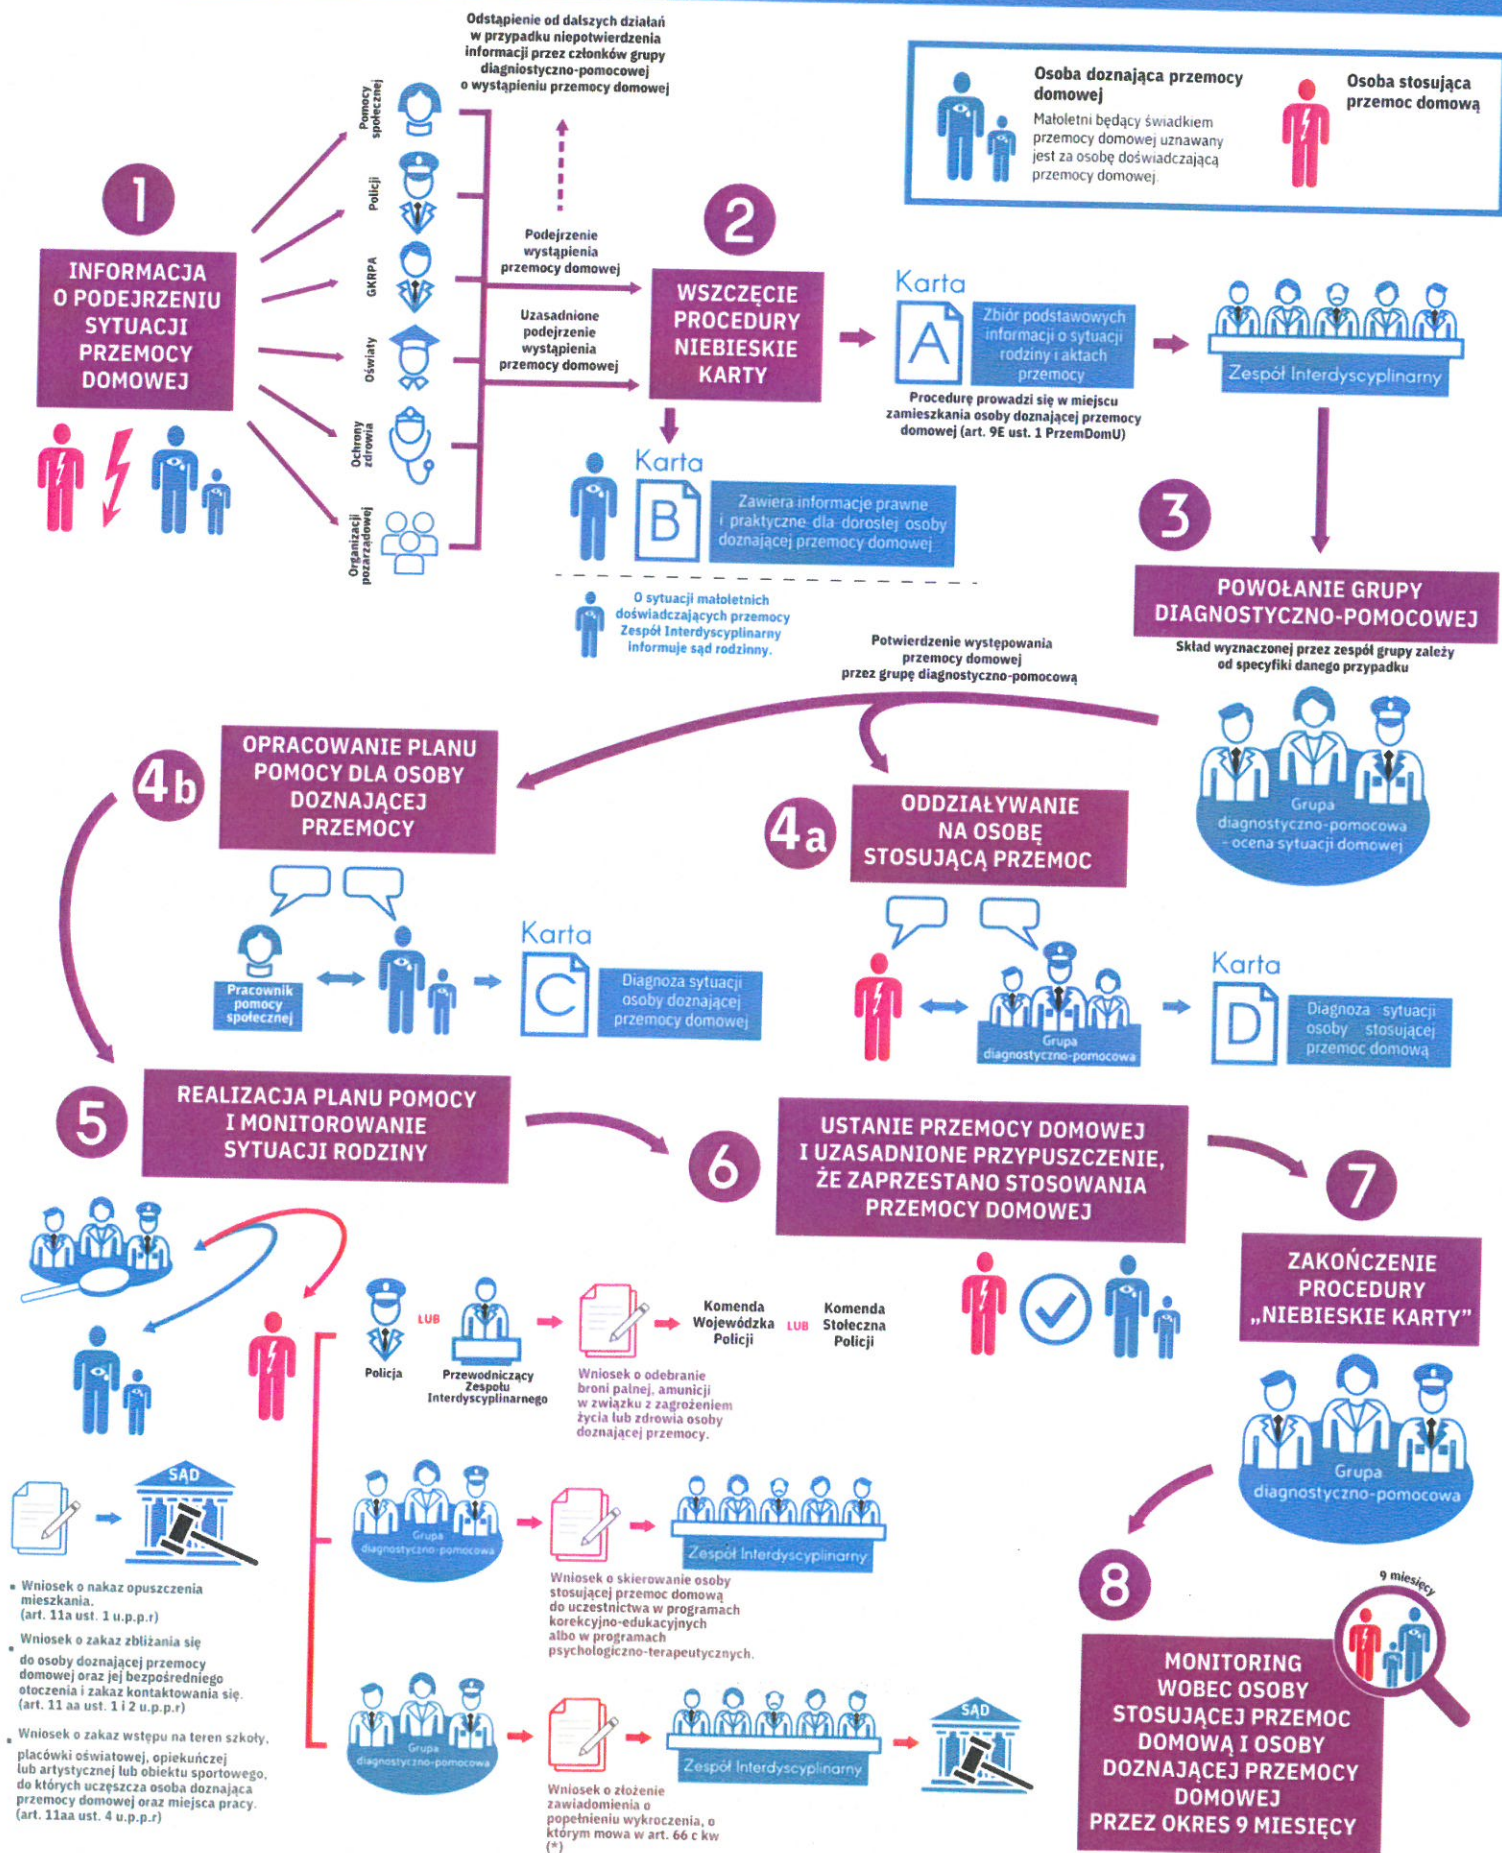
1

INFORMACJA O PODEJRZENIU SYTUACJI PRZEMOCY DOMOWEJ

Pomocy społecznej

Policji

GKRPA

Oświaty

Ochrony zdrowia

Organizacji pozarządowej

Odstąpienie od dalszych działań w przypadku niepotwierdzenia informacji przez członków grupy diagnostyczno-pomocowej o wystąpieniu przemocy domowej

Podejrzenie wystąpienia przemocy domowej

Uzasadnione podejrzenie wystąpienia przemocy domowej

2

WSZCZĘCIE PROCEDURY NIEBIESKIE KARTY

Karta A

Zbiór podstawowych informacji o sytuacji rodziny i aktach przemocy

Procedurę prowadzi się w miejscu zamieszkania osoby doznającej przemocy domowej (art. 9E ust. 1 PrzemDomU)

Zespół Interdyscyplinarny

Osoba doznająca przemocy domowej

Małoletni będący świadkiem przemocy domowej uznawany jest za osobę doświadczającą przemocy domowej.

Osoba stosująca przemoc domową

Karta B

Zawiera informacje prawne i praktyczne dla dorosłej osoby doznającej przemocy domowej

O sytuacji małoletnich doświadczających przemocy Zespół Interdyscyplinarny informuje sąd rodzinny.

3

POWOŁANIE GRUPY DIAGNOSTYCZNO-POMOCOWEJ

Skład wyznaczonej przez zespół grupy zależy od specyfiki danego przypadku

Potwierdzenie występowania przemocy domowej przez grupę diagnostyczno-pomocową

Grupa diagnostyczno-pomocowa - ocena sytuacji domowej

4b

OPRACOWANIE PLANU POMOCY DLA OSOBY DOZNAJĄCEJ PRZEMOCY

Pracownik pomocy społecznej

Karta C

Diagnoza sytuacji osoby doznającej przemocy domowej

4a

ODDZIAŁYWANIE NA OSOBĘ STOSUJĄCĄ PRZEMOC

Grupa diagnostyczno-pomocowa

Karta D

Diagnoza sytuacji osoby stosującej przemoc domową

5

REALIZACJA PLANU POMOCY I MONITOROWANIE SYTUACJI RODZINY

6

USTANIE PRZEMOCY DOMOWEJ I UZASADNIONE PRZYPUSZCZENIE, ŻE ZAPRZESTANO STOSOWANIA PRZEMOCY DOMOWEJ

7

ZAKOŃCZENIE PROCEDURY „NIEBIESKIE KARTY"

Grupa diagnostyczno-pomocowa

Policja

LUB

Przewodniczący Zespołu Interdyscyplinarnego

Wniosek o odebranie broni palnej, amunicji w związku z zagrożeniem życia lub zdrowia osoby doznającej przemocy.

Komenda Wojewódzka Policji

LUB

Komenda Stołeczna Policji

SĄD

• Wniosek o nakaz opuszczenia mieszkania. (art. 11a ust. 1 u.p.p.r)

• Wniosek o zakaz zbliżania się do osoby doznającej przemocy domowej oraz jej bezpośredniego otoczenia i zakaz kontaktowania się. (art. 11 aa ust. 1 i 2 u.p.p.r)

• Wniosek o zakaz wstępu na teren szkoły, placówki oświatowej, opiekuńczej lub artystycznej lub obiektu sportowego, do których uczęszcza osoba doznająca przemocy domowej oraz miejsca pracy. (art. 11aa ust. 4 u.p.p.r)

Grupa diagnostyczno-pomocowa

Zespół Interdyscyplinarny

Wniosek o skierowanie osoby stosującej przemoc domową do uczestnictwa w programach korekcyjno-edukacyjnych albo w programach psychologiczno-terapeutycznych.

Grupa diagnostyczno-pomocowa

Zespół Interdyscyplinarny

SĄD

Wniosek o złożenie zawiadomienia o popełnieniu wykroczenia, o którym mowa w art. 66 c kw (*)

8

9 miesięcy

MONITORING WOBEC OSOBY STOSUJĄCEJ PRZEMOC DOMOWĄ I OSOBY DOZNAJĄCEJ PRZEMOCY DOMOWEJ PRZEZ OKRES 9 MIESIĘCY